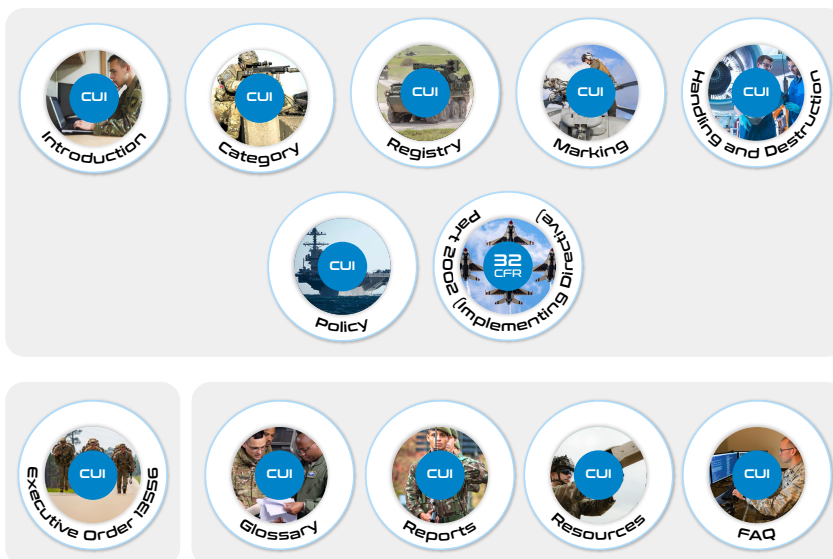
CUI
Introduction

CUI
Category

CUI
Registry

CUI
Marking

CUI
Handling and Destruction

CUI
Policy

32 CFR
part 2002 (Implementing Directive)

CUI
Executive Order 13556

CUI
Glossary

CUI
Reports

CUI
Resources

CUI
FAQ